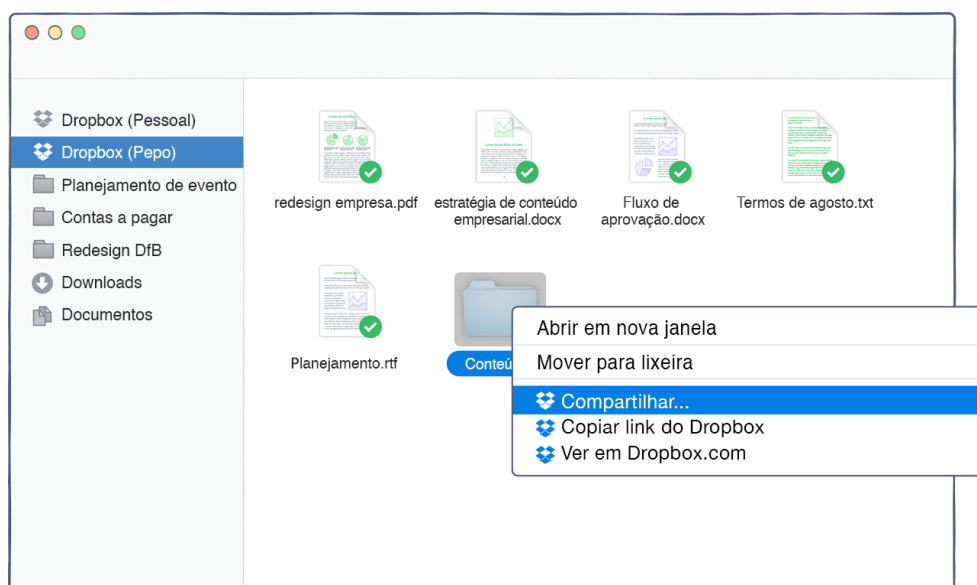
Dropbox (Pessoal)
Dropbox (Pepo)
Planejamento de evento
Contas a pagar
Redesign DfB
Downloads
Documentos

redesign empresa.pdf
estratégia de conteúdo empresarial.docx
Fluxo de aprovação.docx
Termos de agosto.txt
Planejamento.rtf
Conteú

Abrir em nova janela
Mover para lixeira
Compartilhar...
Copiar link do Dropbox
Ver em Dropbox.com